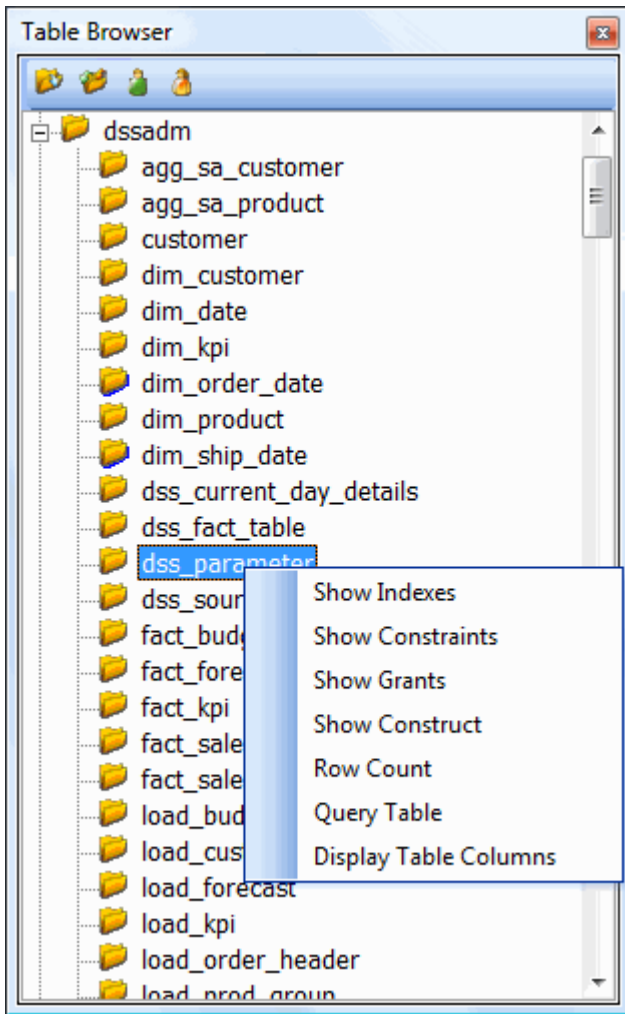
Table Browser

dssadm
agg_sa_customer
agg_sa_product
customer
dim_customer
dim_date
dim_kpi
dim_order_date
dim_product
dim_ship_date
dss_current_day_details
dss_fact_table
dss_parameter
dss_sour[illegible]
fact_budg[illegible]
fact_fore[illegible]
fact_kpi
fact_sale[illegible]
fact_sale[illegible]
load_bud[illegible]
load_cus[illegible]
load_forecast
load_kpi
load_order_header
load_prod_group

Show Indexes
Show Constraints
Show Grants
Show Construct
Row Count
Query Table
Display Table Columns